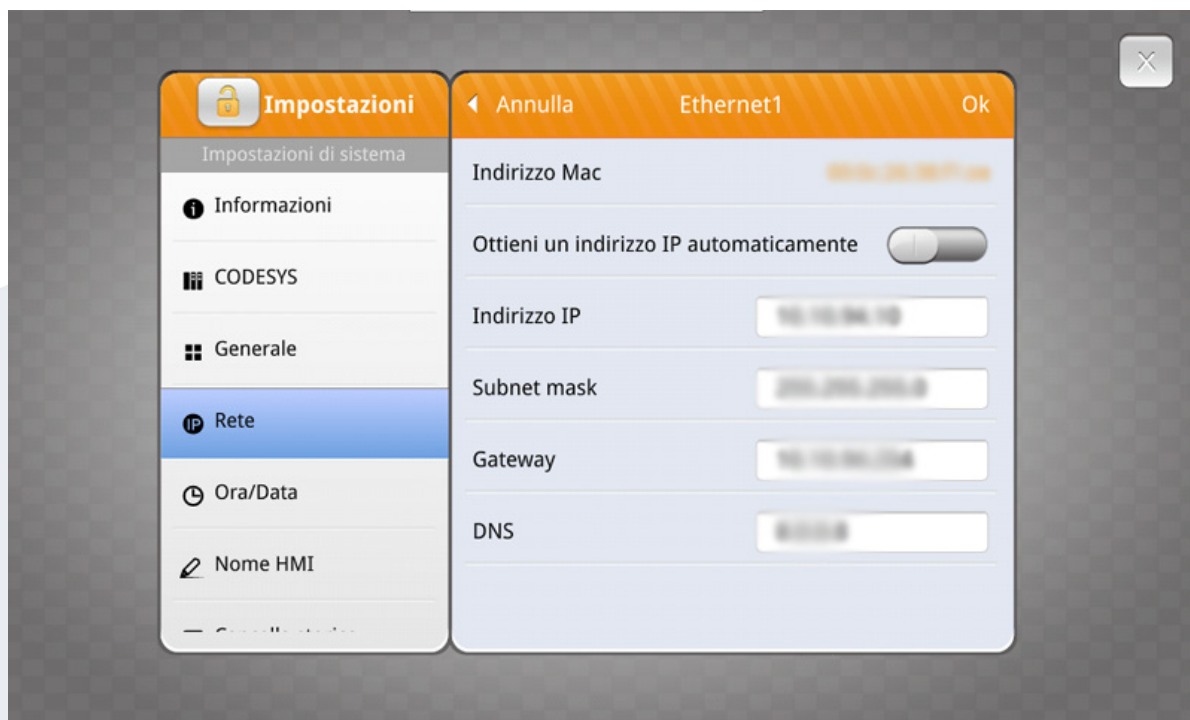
Impostazioni
Impostazioni di sistema
Informazioni
CODESYS
Generale
Rete
Ora/Data
Nome HMI
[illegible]

Annulla
Ethernet1
Ok
Indirizzo Mac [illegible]
Ottieni un indirizzo IP automaticamente
Indirizzo IP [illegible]
Subnet mask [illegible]
Gateway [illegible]
DNS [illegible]